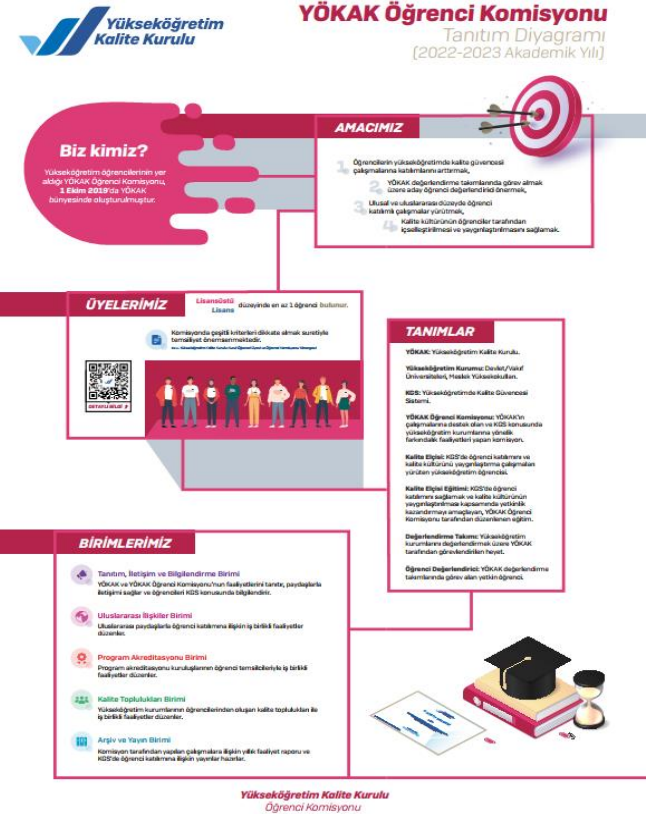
Yükseköğretim Kalite Kurulu

YÖKAK Öğrenci Komisyonu
Tanıtım Diyagramı
(2022-2023 Akademik Yılı)

Biz kimiz?

Yükseköğretim öğrencilerinin yer aldığı YÖKAK Öğrenci Komisyonu, 1 Ekim 2019'da YÖKAK bünyesinde oluşturulmuştur.

AMACIMIZ

1. Öğrencilerin yükseköğretimde kalite güvencesi çalışmalarına katılımlarını arttırmak,

2. YÖKAK değerlendirme takımlarında görev almak üzere aday öğrenci değerlendiricil önermek,

3. Ulusal ve uluslararası düzeyde öğrenci katılımlı çalışmalar yürütmek,

4. Kalite kültürünün öğrenciler tarafından içselleştirilmesi ve yaygınlaştırılmasını sağlamak.

ÜYELERİMİZ

Lisansüstü Lisans düzeyinde en az 1 öğrenci bulunur.

Komisyonda çeşitli kriterleri dikkate almak suretiyle temsiliyet önemsenmektedir.

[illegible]

TANIMLAR

YÖKAK: Yükseköğretim Kalite Kurulu.

Yükseköğretim Kurumu: Devlet/Vakıf Üniversiteleri, Meslek Yüksekokulları.

KGS: Yükseköğretimde Kalite Güvencesi Sistemi.

YÖKAK Öğrenci Komisyonu: YÖKAK'ın çalışmalarına destek olan ve KGS konusunda yükseköğretim kurumlarına yönelik farkındalık faaliyetleri yapan komisyon.

Kalite Elçisi: KGS'de öğrenci katılımını ve kalite kültürünü yaygınlaştırma çalışmaları yürüten yükseköğretim öğrencisi.

Kalite Elçisi Eğitimi: KGS'de öğrenci katılımını sağlamak ve kalite kültürünün yaygınlaştırılması kapsamında yetkinlik kazandırmayı amaçlayan, YÖKAK Öğrenci Komisyonu tarafından düzenlenen eğitim.

Değerlendirme Takımı: Yükseköğretim kurumlarını değerlendirmek üzere YÖKAK tarafından görevlendirilen heyet.

Öğrenci Değerlendirici: YÖKAK değerlendirme takımlarında görev alan yetkin öğrenci.

BİRİMLERİMİZ

Tanıtım, İletişim ve Bilgilendirme Birimi
YÖKAK ve YÖKAK Öğrenci Komisyonu'nun faaliyetlerini tanıtır, paydaşlarla iletişimi sağlar ve öğrencileri KGS konusunda bilgilendirir.

Uluslararası İlişkiler Birimi
Uluslararası paydaşlarla öğrenci katılımına ilişkin iş birlikli faaliyetler düzenler.

Program Akreditasyonu Birimi
Program akreditasyonu kuruluşlarının öğrenci temsilcileriyle iş birlikli faaliyetler düzenler.

Kalite Toplulukları Birimi
Yükseköğretim kurumlarının öğrencilerinden oluşan kalite toplulukları ile iş birlikli faaliyetler düzenler.

Arşiv ve Yayın Birimi
Komisyon tarafından yapılan çalışmalara ilişkin yıllık faaliyet raporu ve KGS'de öğrenci katılımına ilişkin yayınlar hazırlar.

Yükseköğretim Kalite Kurulu
Öğrenci Komisyonu